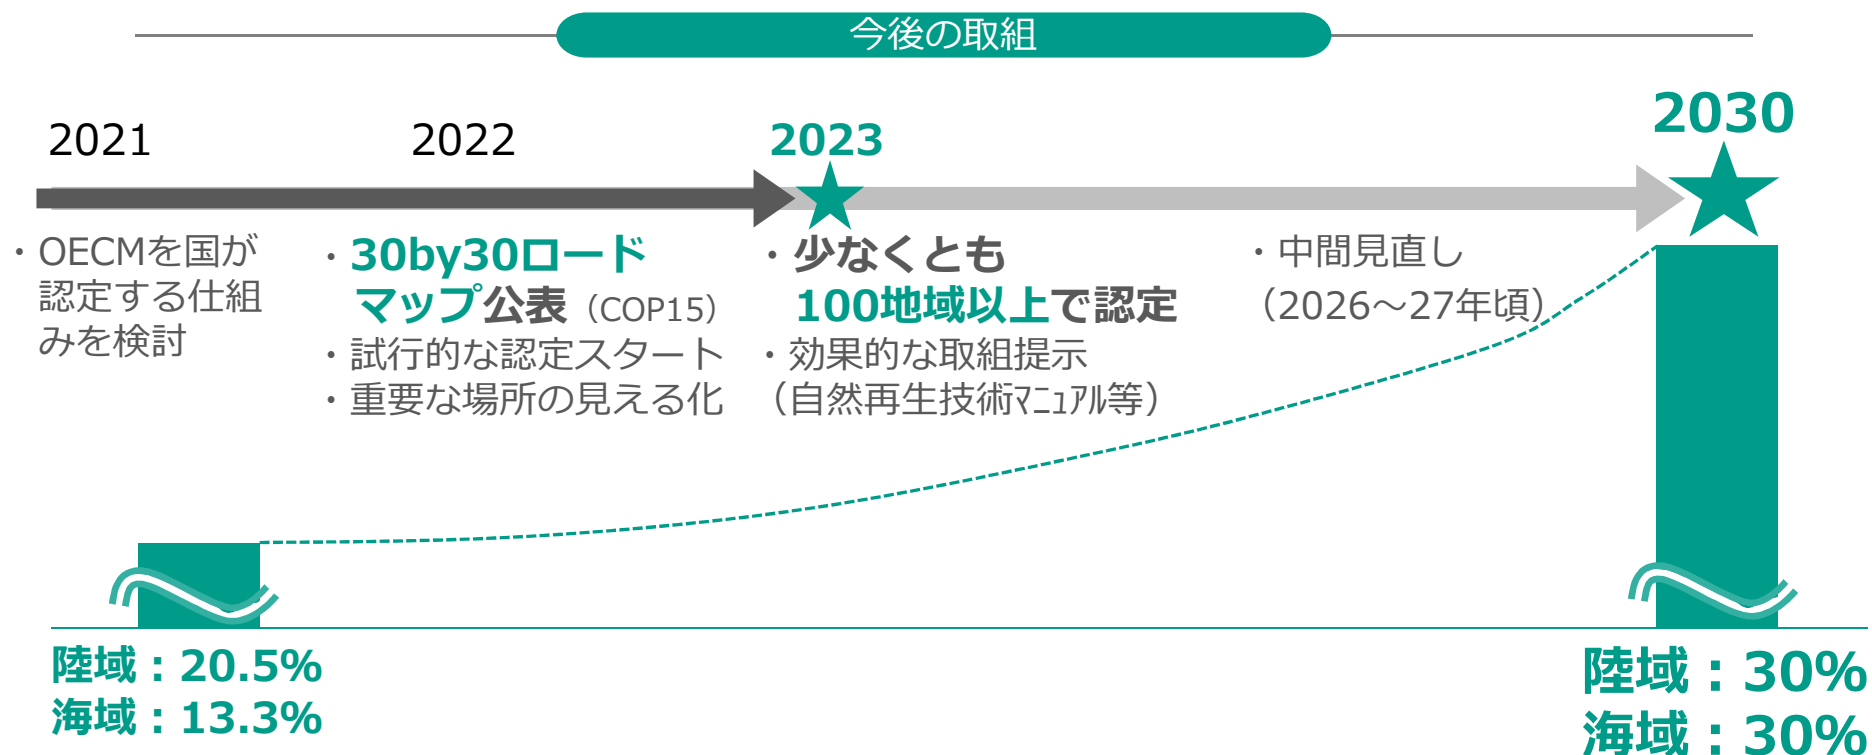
今後の取組

2021

2022

2023

2030

・OECMを国が認定する仕組みを検討

・30by30ロードマップ公表（COP15）
・試行的な認定スタート
・重要な場所の見える化

・少なくとも100地域以上で認定
・効果的な取組提示（自然再生技術マニュアル等）

・中間見直し（2026～27年頃）

陸域：20.5%
海域：13.3%

陸域：30%
海域：30%